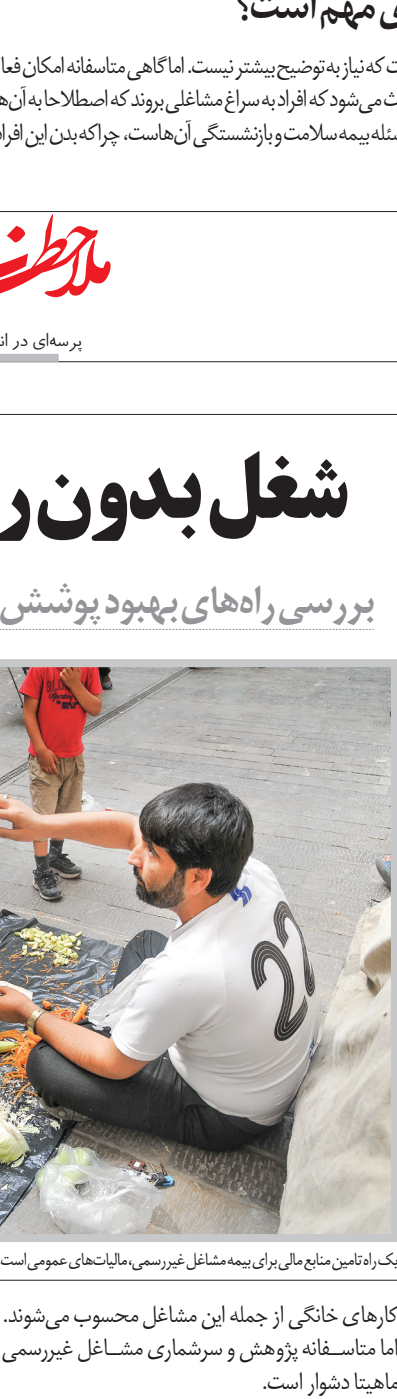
ی مهم است؟

ت که نیاز به توضیح بیشتر نیست. اما گاهی متاسفانه امکان فعا
ث می‌شود که افراد به سراغ مشاغلی بروند که اصطلاحا به آن‌ه
سئله بیمه سلامت و بازنشستگی آن‌هاست، چراکه بدن این افرا

ملاحظات

پرسه‌ای در ان

شغل بدون ر

بررسی راه‌های بهبود پوشش

یک راه تامین منابع مالی برای بیمه مشاغل غیررسمی، مالیات‌های عمومی است

کارهای خانگی از جمله این مشاغل محسوب می‌شوند. اما متاســفانه پژوهش و سرشماری مشــاغل غیررسمی ماهیتا دشوار است.